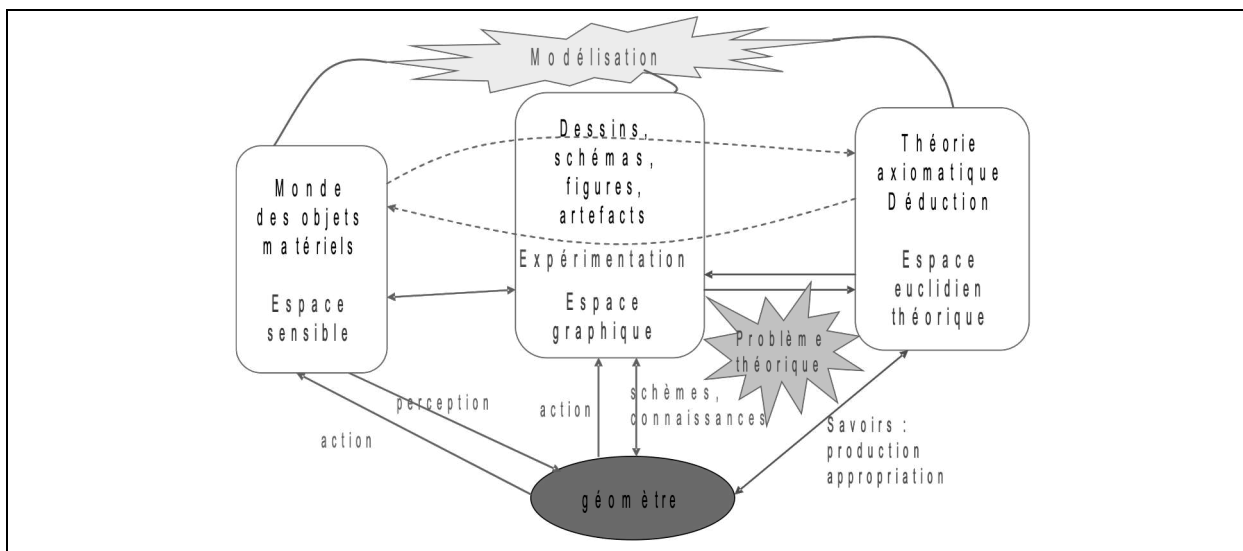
Modélisation

Monde des objets matériels

Espace sensible

Dessins, schémas, figures, artefacts

Expérimentation

Espace graphique

Théorie axiomatique Déduction

Espace euclidien théorique

Problème théorique

perception

action

action

schèmes, connaissances

Savoirs : production appropriation

géomètre